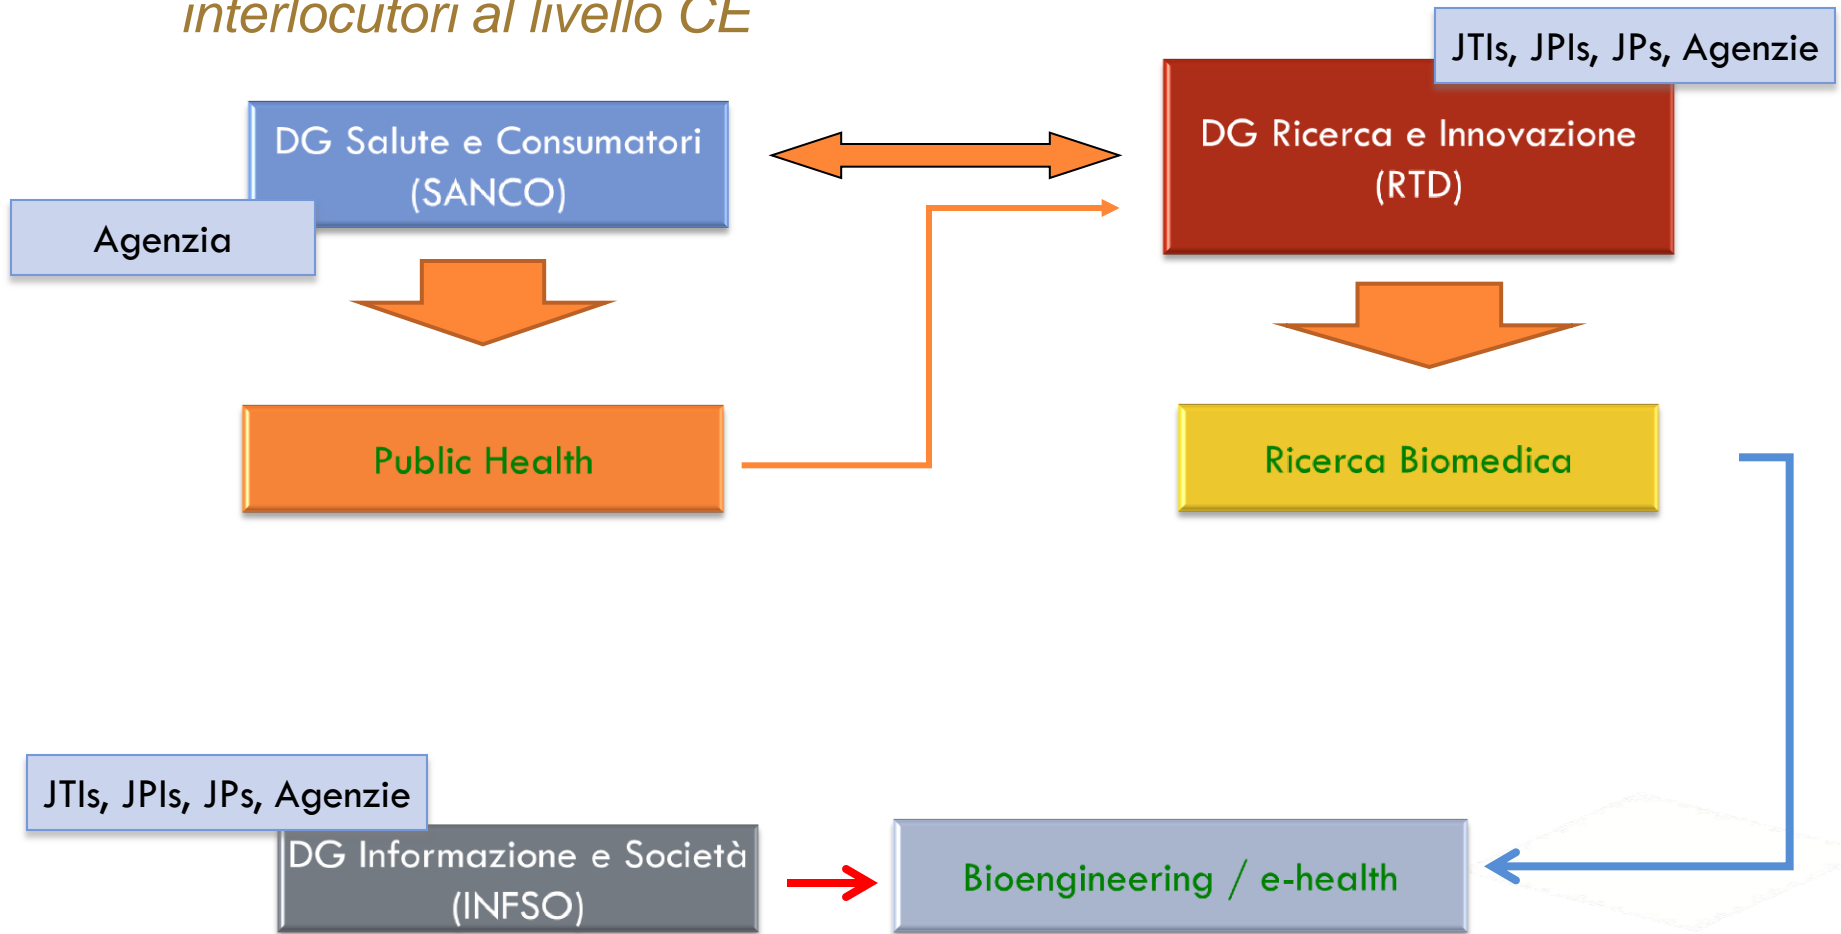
interlocutori al livello CE

JTIs, JPIs, JPs, Agenzie

DG Salute e Consumatori (SANCO)

Agenzia

DG Ricerca e Innovazione (RTD)

Public Health

Ricerca Biomedica

JTIs, JPIs, JPs, Agenzie

DG Informazione e Società (INFSO)

Bioengineering / e-health